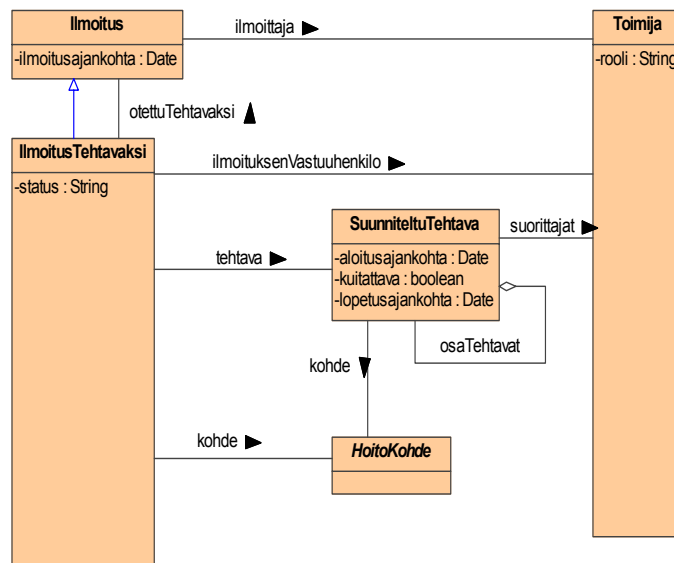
Ilmoitus

-ilmoitusajankohta : Date

ilmoittaja

Toimija

-rooli : String

otettuTehtavaksi

IlmoitusTehtavaksi

-status : String

ilmoituksenVastuuhenkilo

SuunniteltuTehtava

-aloitusajankohta : Date
-kuitattava : boolean
-lopetusajankohta : Date

suorittajat

tehtava

osaTehtavat

kohde

kohde

HoitoKohde